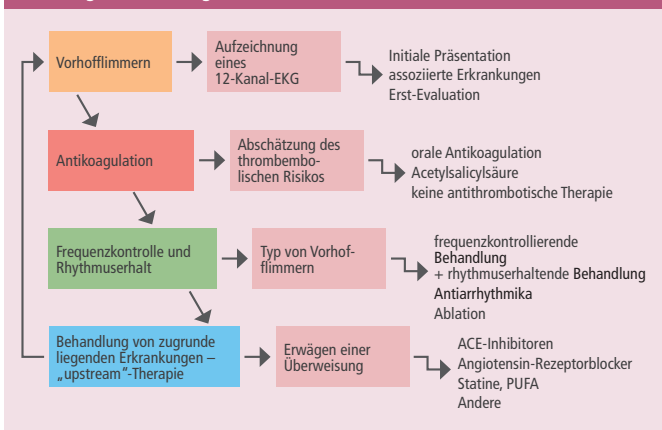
Vorhofflimmern

Aufzeichnung eines 12-Kanal-EKG

Initiale Präsentation
assoziierte Erkrankungen
Erst-Evaluation

Antikoagulation

Abschätzung des thrombembolischen Risikos

orale Antikoagulation
Acetylsalicylsäure
keine antithrombotische Therapie

Frequenzkontrolle und Rhythmuserhalt

Typ von Vorhofflimmern

frequenzkontrollierende Behandlung
+ rhythmuserhaltende Behandlung
Antiarrhythmika
Ablation

Behandlung von zugrunde liegenden Erkrankungen – „upstream"-Therapie

Erwägen einer Überweisung

ACE-Inhibitoren
Angiotensin-Rezeptorblocker
Statine, PUFA
Andere